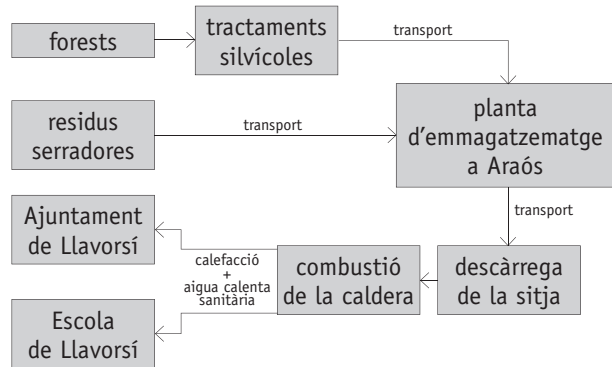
forests

tractaments silvícoles

transport

residus serradores

transport

planta d'emmagatzematge a Araós

transport

Ajuntament de Llavorsí

calefacció + aigua calenta sanitària

combustió de la caldera

descàrrega de la sitja

Escola de Llavorsí